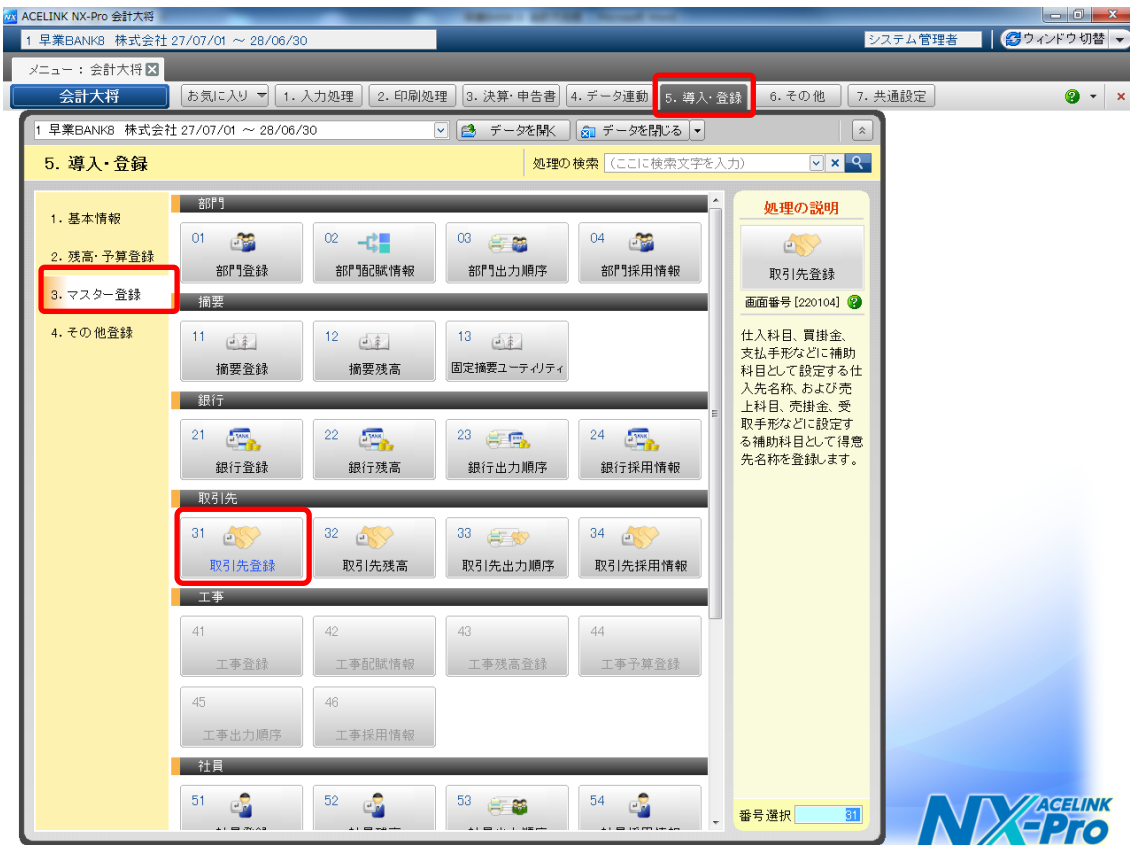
ACELINK NX-Pro 会計大将

1 早業BANK8 株式会社 27/07/01 ～ 28/06/30

システム管理者 ウィンドウ切替

メニュー：会計大将

会計大将 お気に入り 1. 入力処理 2. 印刷処理 3. 決算・申告書 4. データ連動 5. 導入・登録 6. その他 7. 共通設定

1 早業BANK8 株式会社 27/07/01 ～ 28/06/30 データを開く データを閉じる

5. 導入・登録

処理の検索 (ここに検索文字を入力)

1. 基本情報
2. 残高・予算登録
3. マスター登録
4. その他登録

部門
01 部門登録
02 部門配賦情報
03 部門出力順序
04 部門採用情報

摘要
11 摘要登録
12 摘要残高
13 固定摘要ユーティリティ

銀行
21 銀行登録
22 銀行残高
23 銀行出力順序
24 銀行採用情報

取引先
31 取引先登録
32 取引先残高
33 取引先出力順序
34 取引先採用情報

工事
41 工事登録
42 工事配賦情報
43 工事残高登録
44 工事予算登録
45 工事出力順序
46 工事採用情報

社員
51 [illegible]
52 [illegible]
53 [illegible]
54 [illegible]

処理の説明

取引先登録

画面番号 [220104]

仕入科目、買掛金、支払手形などに補助科目として設定する仕入先名称、および売上科目、売掛金、受取手形などに設定する補助科目として得意先名称を登録します。

番号選択 31

ACELINK NX-Pro